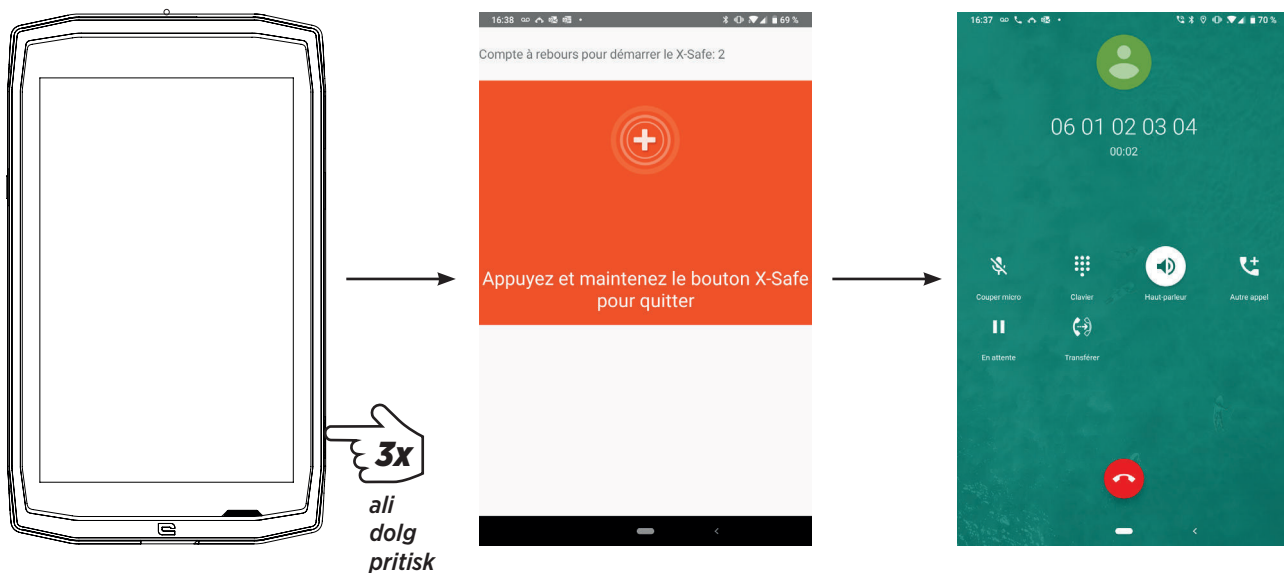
3x
ali
dolg
pritisk

16:38 69 %

Compte à rebours pour démarrer le X-Safe: 2

Appuyez et maintenez le bouton X-Safe pour quitter

16:37 70 %

06 01 02 03 04

00:02

Couper micro

Clavier

Haut-parleur

Autre appel

En attente

Transférer